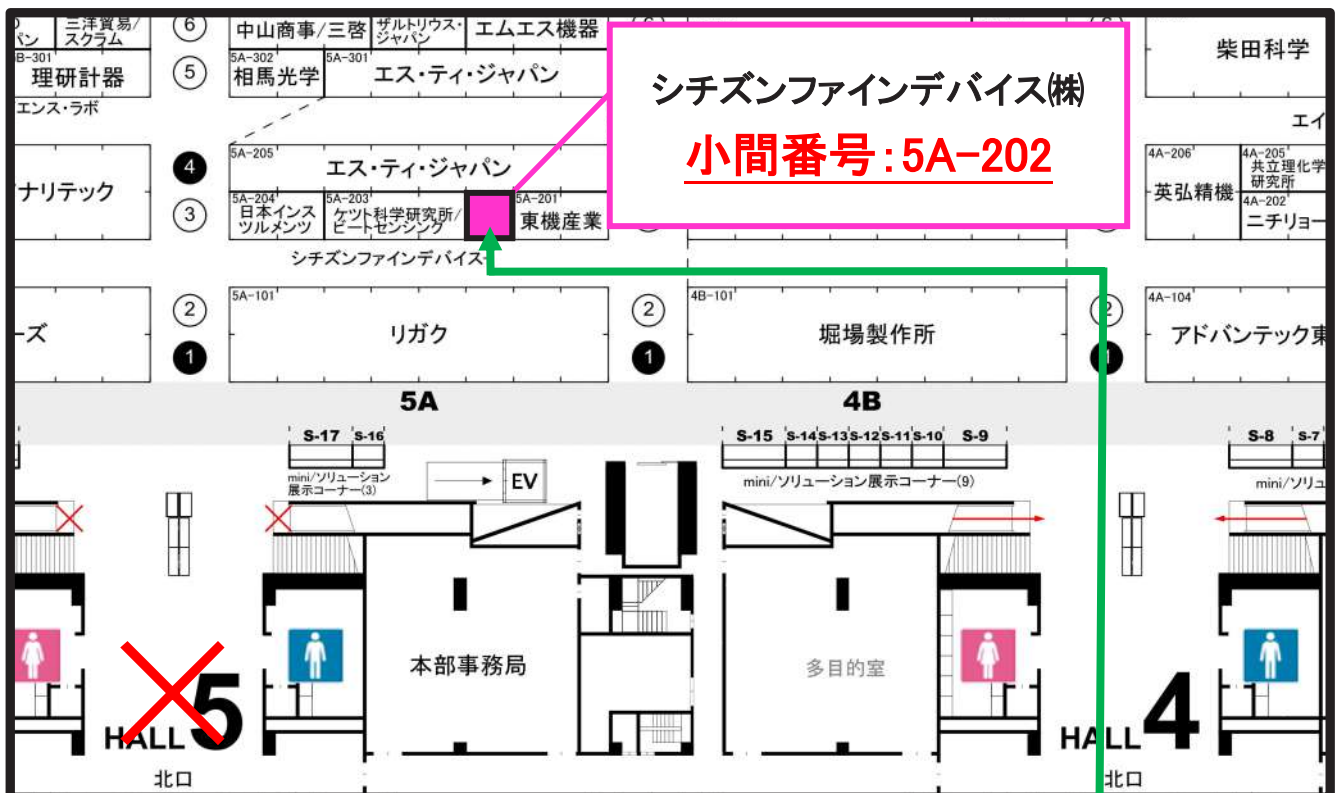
シチズンファインデバイス(株)
小間番号：5A−202

パン
三洋貿易/スクラム
6
中山商事/三啓
ザルトリウス・ジャパン
エムエス機器
B-301
理研計器
5
5A-302
相馬光学
5A-301
エス・ティ・ジャパン
エンス・ラボ
4
5A-205
エス・ティ・ジャパン
ナリテック
3
5A-204
日本インスツルメンツ
5A-203
ケツト科学研究所/ビートセンシング
5A-201
東機産業
シチズンファインデバイス
2
5A-101
リガク
ーズ
1
2
4B-101
堀場製作所
1
柴田科学
エイ
4A-206
英弘精機
4A-205
共立理化学研究所
4A-202
ニチリョー
2
4A-104
アドバンテック東
5A
4B
S-17
S-16
mini/ソリューション展示コーナー(3)
EV
S-15
S-14
S-13
S-12
S-11
S-10
S-9
mini/ソリューション展示コーナー(9)
S-8
S-7
mini/ソリュ
本部事務局
多目的室
HALL 5
北口
HALL 4
北口